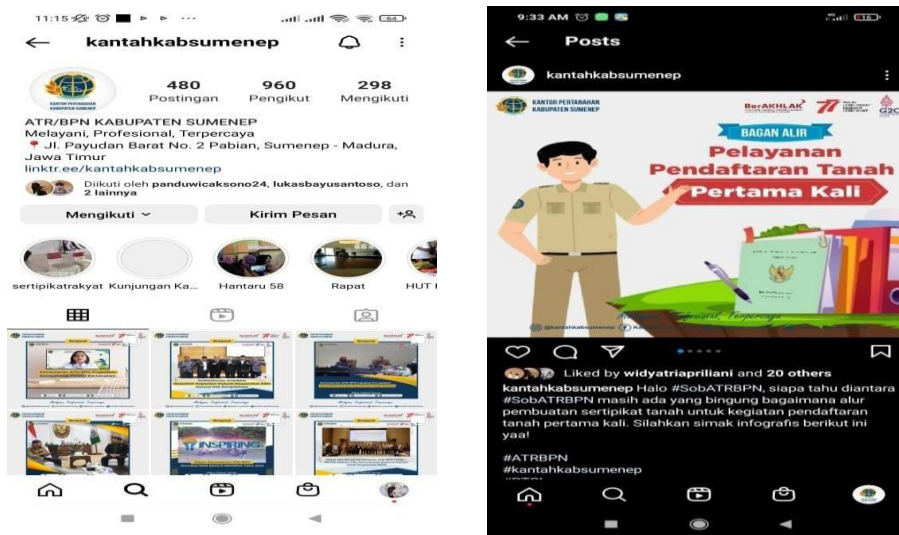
11:15

kantahkabsumenep

480 Postingan
960 Pengikut
298 Mengikuti

ATR/BPN KABUPATEN SUMENEP
Melayani, Profesional, Terpercaya
📍 Jl. Payudan Barat No. 2 Pabian, Sumenep - Madura, Jawa Timur
linktr.ee/kantahkabsumenep

Diikuti oleh panduwicaksono24, lukasbayusantoso, dan 2 lainnya

Mengikuti
Kirim Pesan

sertipikatrakyat
Kunjungan Ka...
Hantaru 58
Rapat
HUT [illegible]

INSPIRING

9:33 AM

Posts

kantahkabsumenep

KANTOR PERTANAHAN KABUPATEN SUMENEP
BerAKHLAK
BAGAN ALIR
Pelayanan Pendaftaran Tanah
Pertama Kali

Liked by widyatriapriliani and 20 others
kantahkabsumenep Halo #SobATRBPN, siapa tahu diantara #SobATRBPN masih ada yang bingung bagaimana alur pembuatan sertipikat tanah untuk kegiatan pendaftaran tanah pertama kali. Silahkan simak infografis berikut ini yaa!

#ATRBPN
#kantahkabsumenep